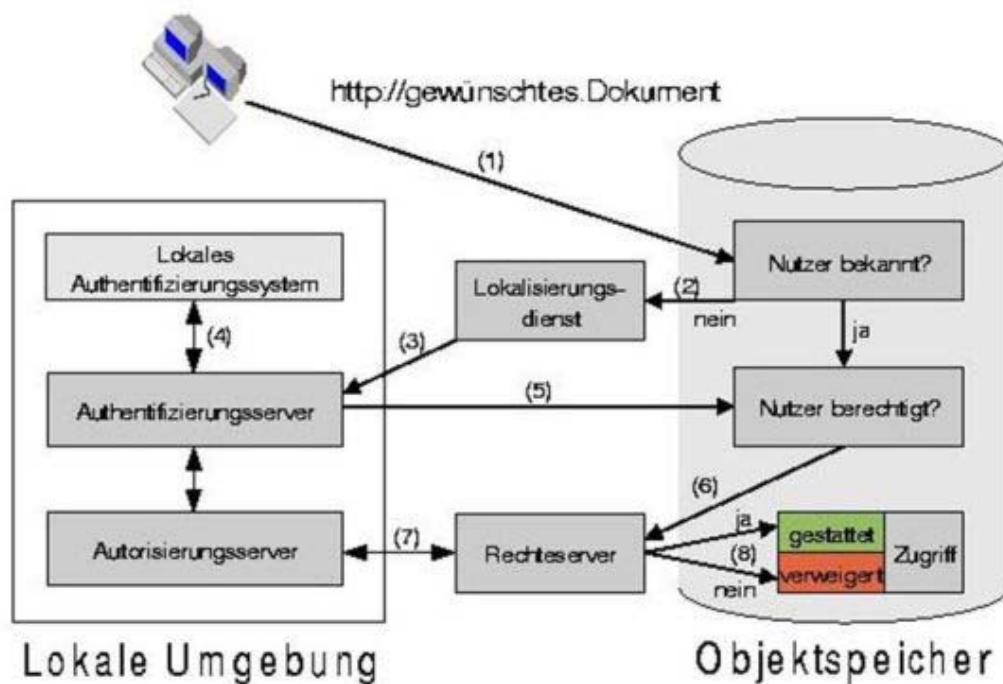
http//gewünschtes.Dokument

(1)

Lokales Authentifizierungssystem

(4)

Authentifizierungsserver

Autorisierungsserver

Lokalisierungsdienst

(2)

nein

(3)

Nutzer bekannt?

ja

(5)

Nutzer berechtigt?

(6)

(7)

Rechteserver

ja

(8)

nein

gestattet

verweigert

Zugriff

Lokale Umgebung

Objektspeicher